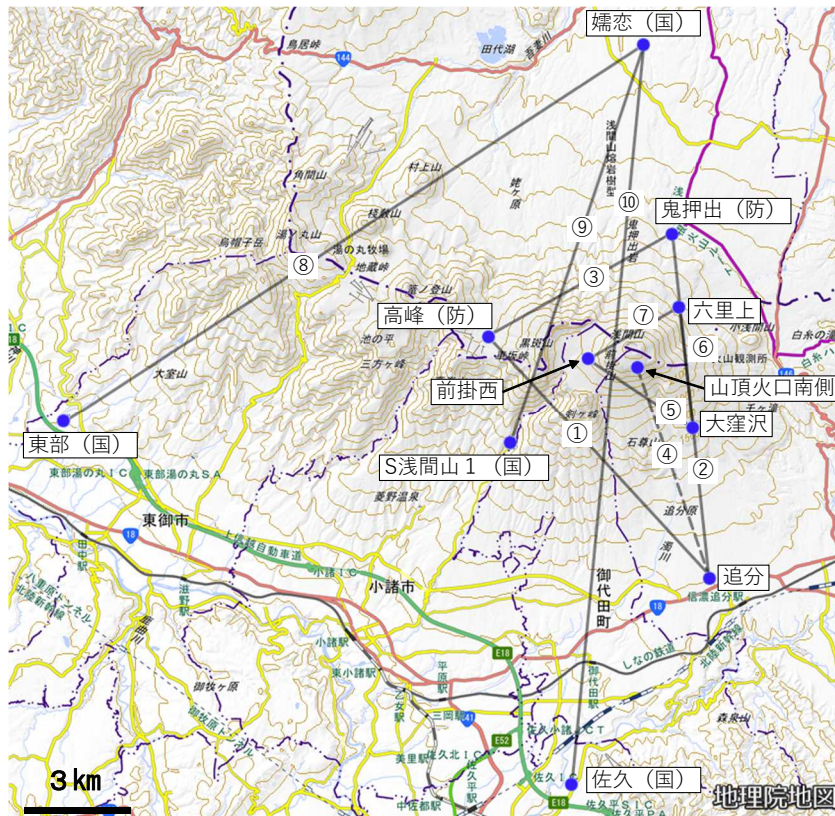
嬬恋（国）
鬼押出（防）
六里上
高峰（防）
前掛西
山頂火口南側
大窪沢
S浅間山１（国）
東部（国）
追分
佐久（国）
①
②
③
④
⑤
⑥
⑦
⑧
⑨
⑩
３km
地理院地図
鳥居峠
田代湖
吾妻川
144
浅間山熔岩樹型
村上山
姥ヶ原
角間山
湯ノ丸山
烏帽子岳
桟敷山
湯の丸牧場
地蔵峠
篭ノ登山
池の平
三方ヶ峰
黒斑山
車坂峠
剣ヶ峰
浅間山
前掛山
石尊山
鬼押出岩
鬼押ハイウェー
小浅間山
浅間山観測所
白糸の滝
白糸ハイランドウェイ
千ヶ滝
追分原
湯川
大室山
東部湯の丸ＩＣ
東部湯の丸ＳＡ
東御市
18
上信越自動車道
小諸ＩＣ
小諸市
菱野温泉
御代田町
信濃追分駅
しなの鉄道
北陸新幹線
18
小諸駅
東小諸駅
平原駅
乙女駅
三岡駅
御代田駅
E18
141
E52
佐久北ＩＣ
佐久平駅
佐久小諸ＪＣＴ
佐久ＩＣ
佐久平ＳＩＣ
佐久平ＰＡ
美里駅
中佐都駅
森泉山
田中駅
滋野駅
八重原トンネル
北陸新幹線
御牧ヶ原
千曲川
御牧原トンネル
ＩＣ
18